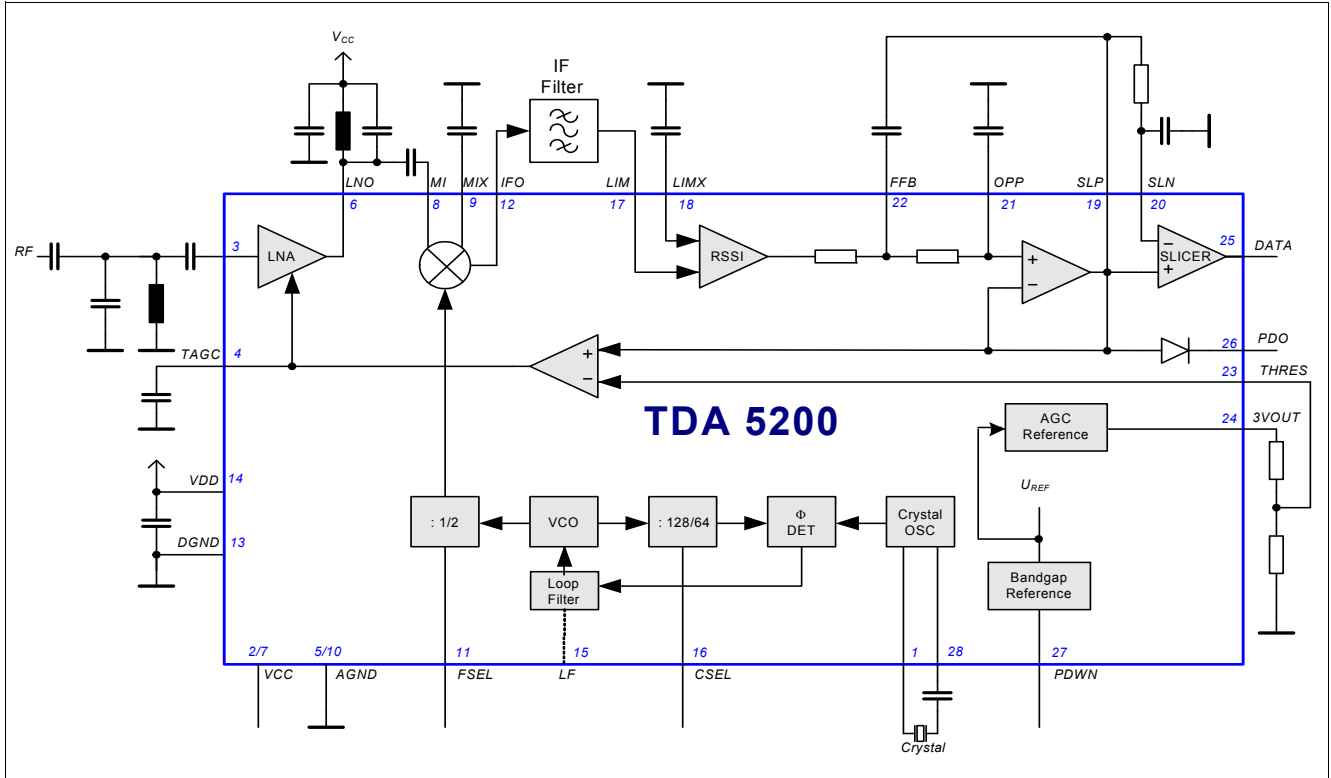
$V_{CC}$

IF
Filter

LNO MI MIX IFO LIM LIMX FFB OPP SLP SLN

6 8 9 12 17 18 22 21 19 20

RF 3 LNA

RSSI

SLICER 25 DATA

TAGC 4

26 PDO

23 THRES

TDA 5200

AGC
Reference

24 3VOUT

$U_{REF}$

VDD 14

DGND 13

: 1/2

VCO

: 128/64

Φ
DET

Crystal
OSC

Loop
Filter

Bandgap
Reference

2/7 5/10 11 15 16 1 28 27

VCC AGND FSEL LF CSEL PDWN

Crystal